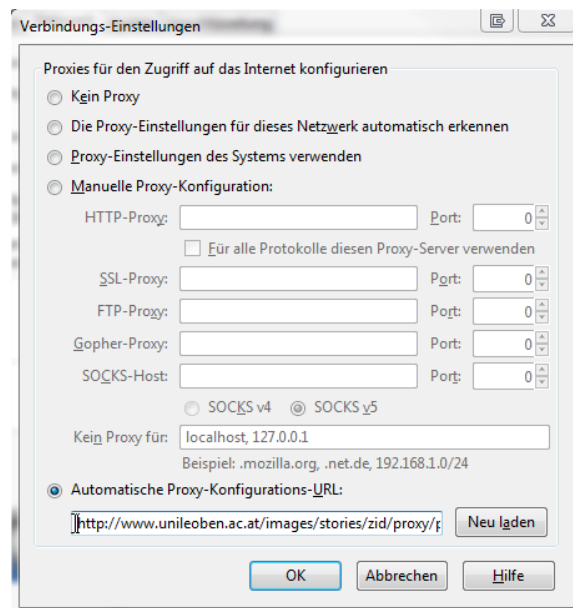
Verbindungs-Einstellungen

Proxies für den Zugriff auf das Internet konfigurieren

Kein Proxy

Die Proxy-Einstellungen für dieses Netzwerk automatisch erkennen

Proxy-Einstellungen des Systems verwenden

Manuelle Proxy-Konfiguration:

HTTP-Proxy: Port: 0

Für alle Protokolle diesen Proxy-Server verwenden

SSL-Proxy: Port: 0

FTP-Proxy: Port: 0

Gopher-Proxy: Port: 0

SOCKS-Host: Port: 0

SOCKS v4 SOCKS v5

Kein Proxy für: localhost, 127.0.0.1

Beispiel: .mozilla.org, .net.de, 192.168.1.0/24

Automatische Proxy-Konfigurations-URL:

http://www.unileoben.ac.at/images/stories/zid/proxy/p

Neu laden

OK Abbrechen Hilfe